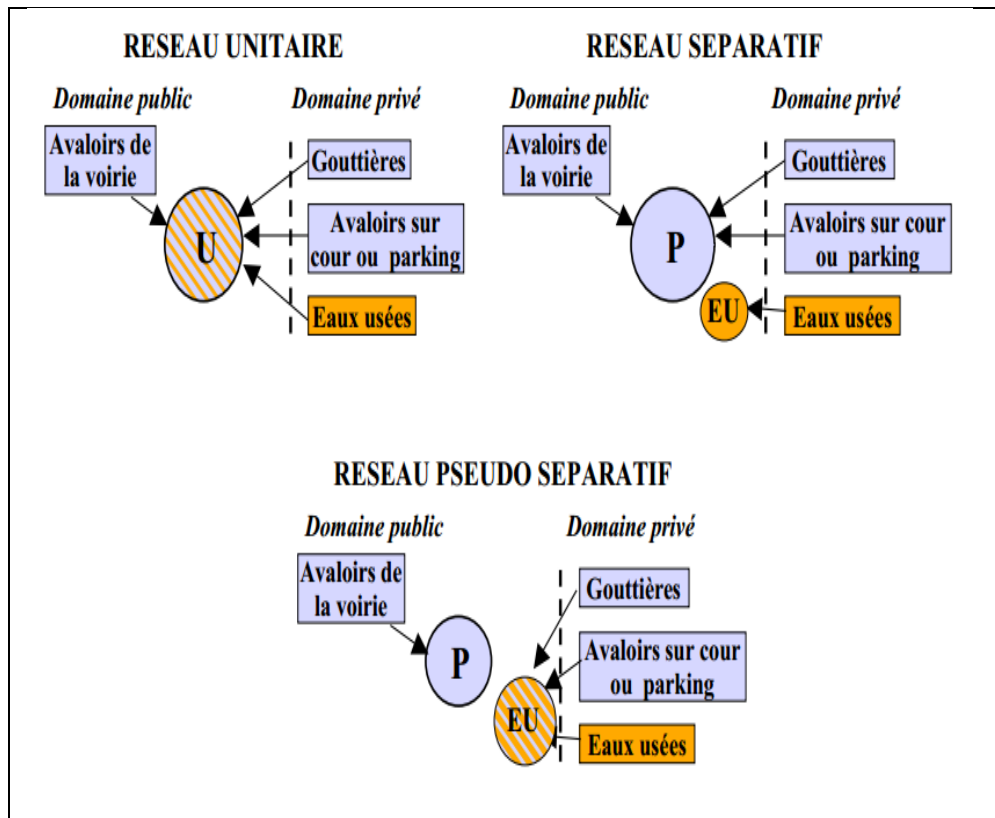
RESEAU UNITAIRE

Domaine public

Domaine privé

Avaloirs de la voirie

Gouttières

Avaloirs sur cour ou parking

Eaux usées

U

RESEAU SEPARATIF

Domaine public

Domaine privé

Avaloirs de la voirie

Gouttières

Avaloirs sur cour ou parking

Eaux usées

P

EU

RESEAU PSEUDO SEPARATIF

Domaine public

Domaine privé

Avaloirs de la voirie

P

Gouttières

Avaloirs sur cour ou parking

EU

Eaux usées